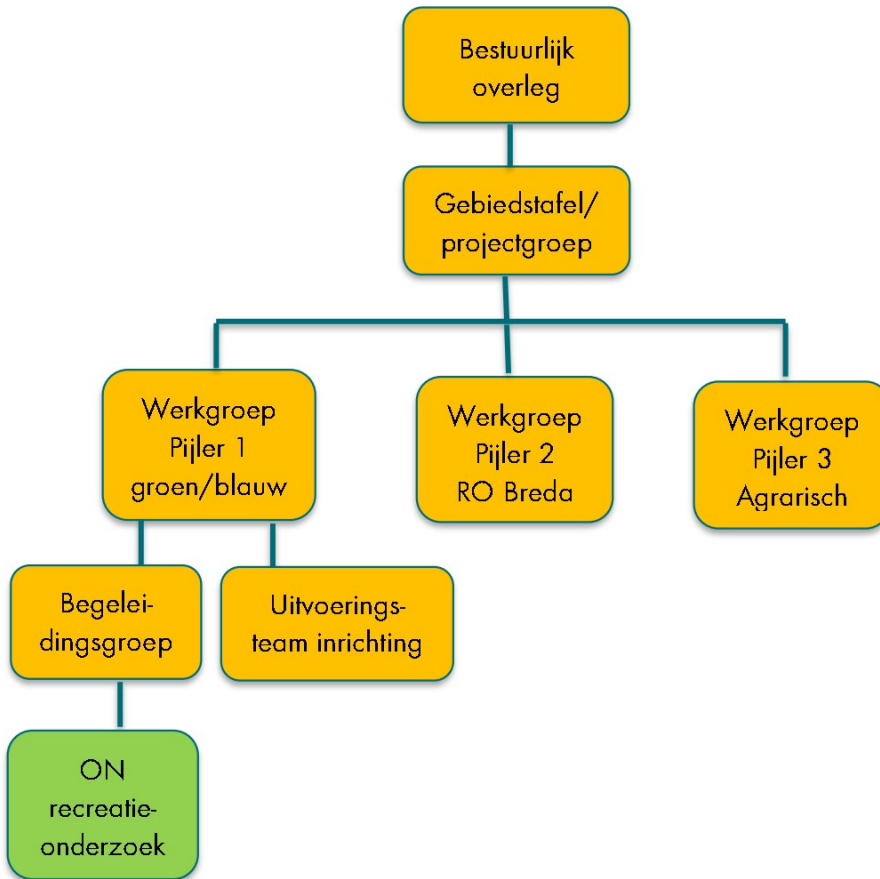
Bestuurlijk overleg

Gebiedstafel/ projectgroep

Werkgroep Pijler 1 groen/blauw

Werkgroep Pijler 2 RO Breda

Werkgroep Pijler 3 Agrarisch

Begeleidingsgroep

Uitvoeringsteam inrichting

ON recreatieonderzoek